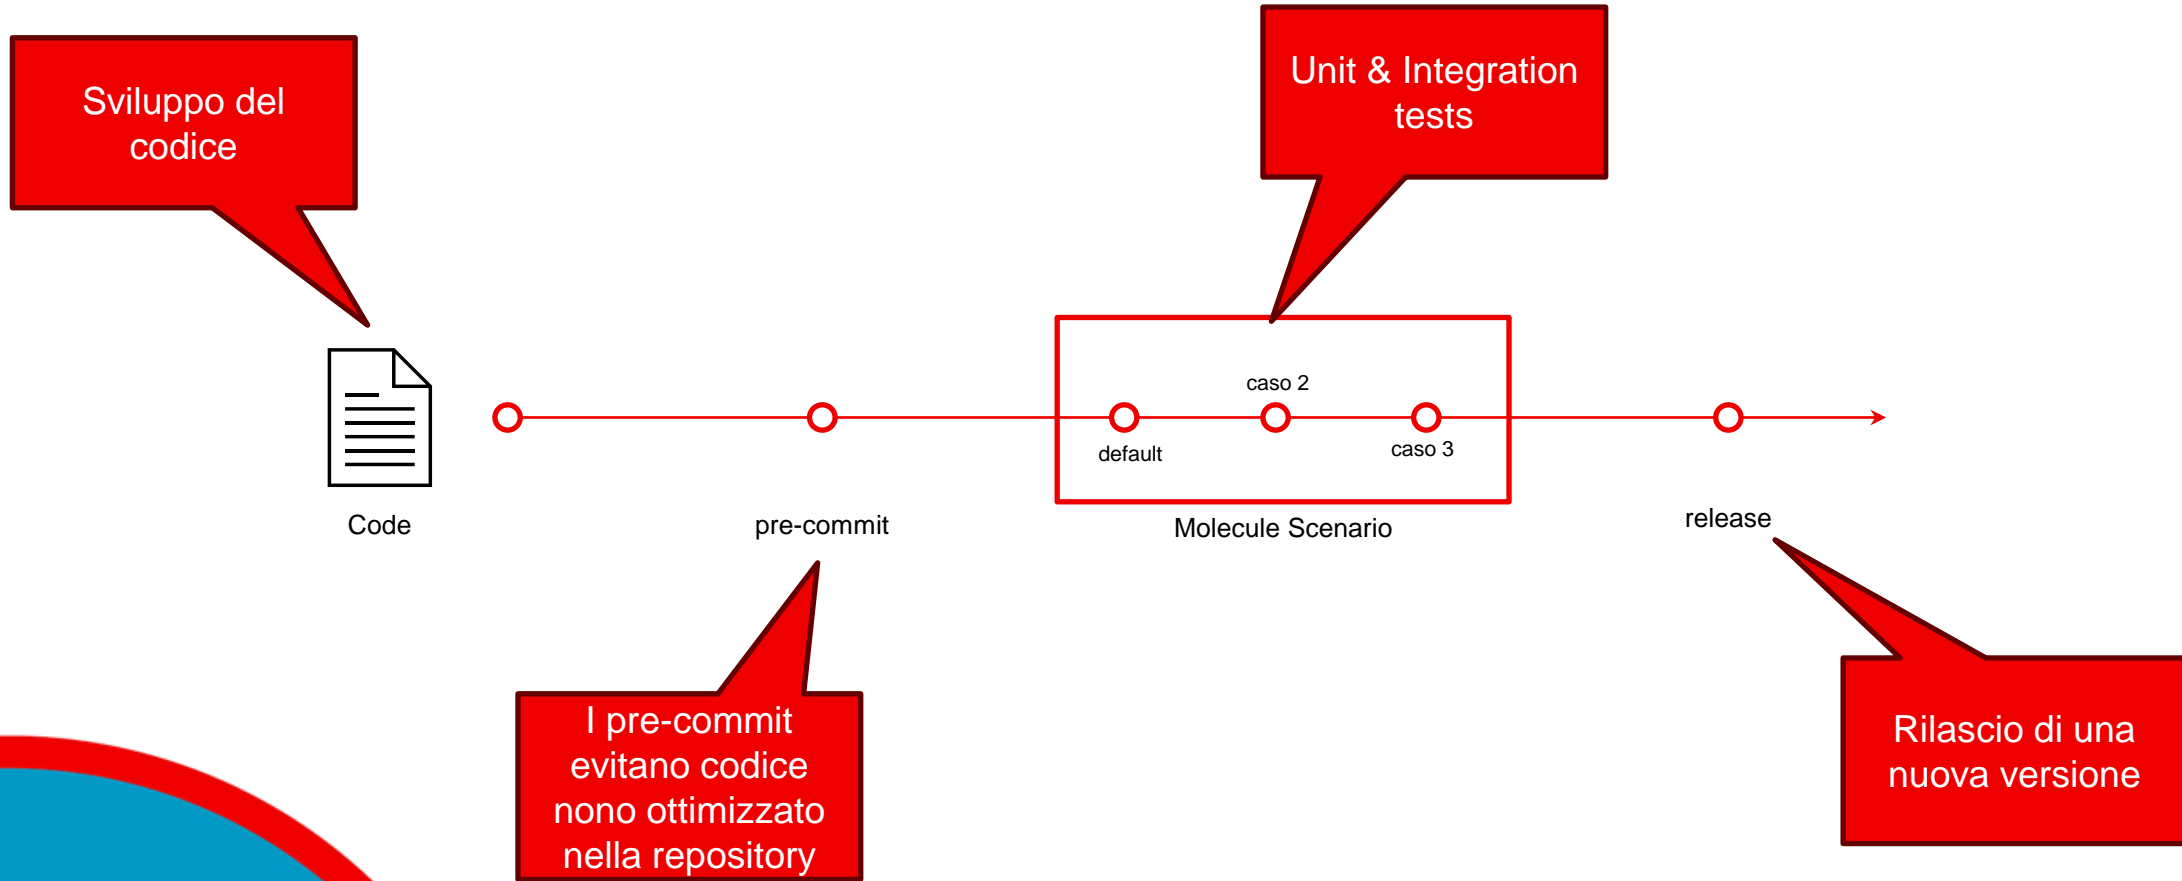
Sviluppo del codice

Unit & Integration tests

caso 2

default

caso 3

Code

pre-commit

Molecule Scenario

release

I pre-commit evitano codice nono ottimizzato nella repository

Rilascio di una nuova versione